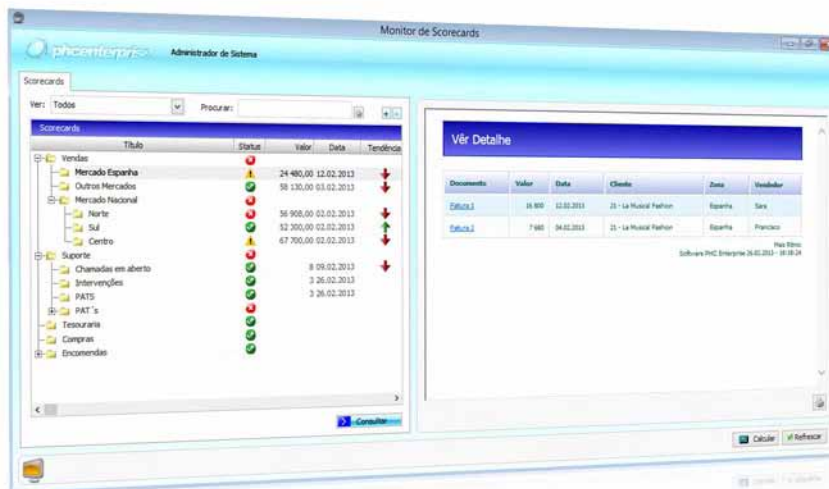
Monitor de Scorecards

phcenterprise Administrador de Sistema

Scorecards

Ver: Todos Procurar:

Scorecards

| Título | Status | Valor | Data | Tendência |
|---|---|---|---|---|
| Vendas | | | | |
| Mercado Espanha | | 24 480,00 | 12.02.2013 | |
| Outros Mercados | | 58 130,00 | 03.02.2013 | |
| Mercado Nacional | | | | |
| Norte | | 56 908,00 | 02.02.2013 | |
| Sul | | 52 300,00 | 02.02.2013 | |
| Centro | | 67 700,00 | 02.02.2013 | |
| Suporte | | | | |
| Chamadas em aberto | | 8 | 09.02.2013 | |
| Intervenções | | 3 | 26.02.2013 | |
| PATS | | 3 | 26.02.2013 | |
| PAT´s | | | | |
| Tesouraria | | | | |
| Compras | | | | |
| Encomendas | | | | |

Consultar

Vêr Detalhe

| Documento | Valor | Data | Cliente | Zona | Vendedor |
|---|---|---|---|---|---|
| Fatura 1 | 16 800 | 12.02.2013 | 21 - La Musical Fashion | Espanha | Sara |
| Fatura 2 | 7 680 | 04.02.2013 | 21 - La Musical Fashion | Espanha | Francisco |

Mais Ritmo
Software PHC Enterprise 26.02.2013 - 18:18:24

Calcular Refrescar